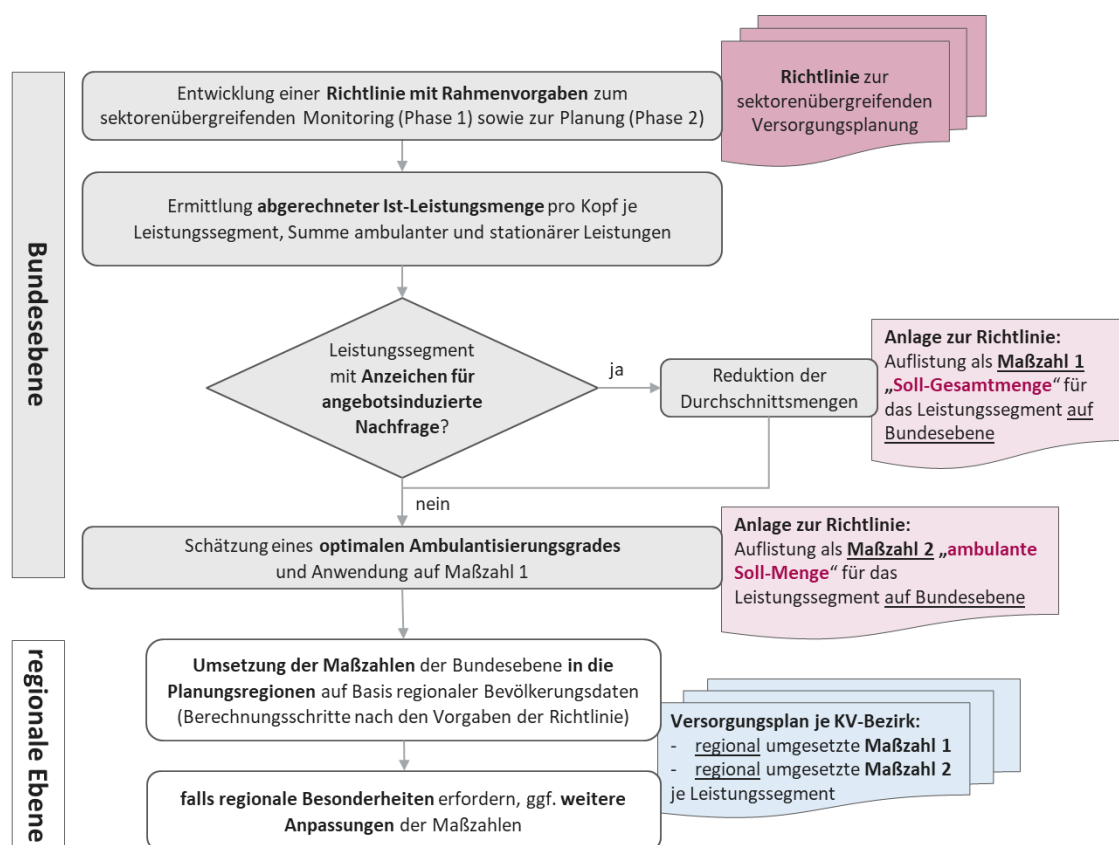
Bundesebene

Entwicklung einer **Richtlinie mit Rahmenvorgaben** zum sektorenübergreifenden Monitoring (Phase 1) sowie zur Planung (Phase 2)

**Richtlinie** zur sektorenübergreifenden Versorgungsplanung

Ermittlung **abgerechneter Ist-Leistungsmenge** pro Kopf je Leistungssegment, Summe ambulanter und stationärer Leistungen

Leistungssegment mit **Anzeichen für angebotsinduzierte Nachfrage**?

ja

Reduktion der Durchschnittsmengen

**Anlage zur Richtlinie:** Auflistung als **Maßzahl 1 „Soll-Gesamtmenge“** für das Leistungssegment auf Bundesebene

nein

Schätzung eines **optimalen Ambulantisierungsgrades** und Anwendung auf Maßzahl 1

**Anlage zur Richtlinie:** Auflistung als **Maßzahl 2 „ambulante Soll-Menge“** für das Leistungssegment auf Bundesebene

regionale Ebene

**Umsetzung der Maßzahlen** der Bundesebene **in die Planungsregionen** auf Basis regionaler Bevölkerungsdaten (Berechnungsschritte nach den Vorgaben der Richtlinie)

**Versorgungsplan je KV-Bezirk:**
- regional umgesetzte **Maßzahl 1**
- regional umgesetzte **Maßzahl 2**
je Leistungssegment

**falls regionale Besonderheiten** erfordern, ggf. **weitere Anpassungen** der Maßzahlen